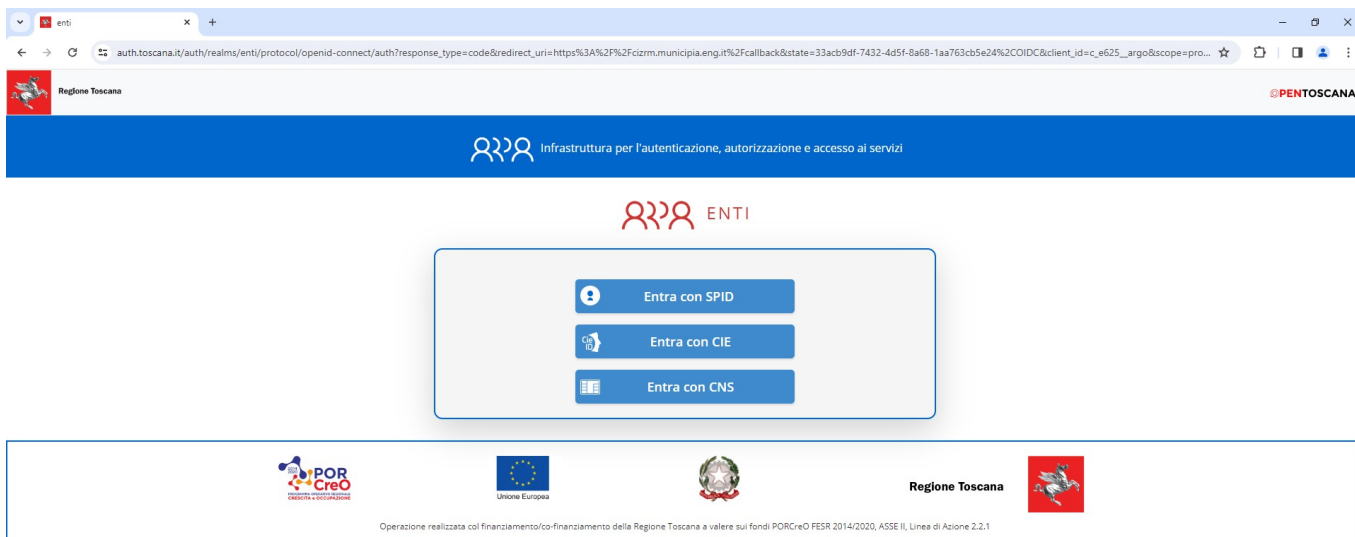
enti

auth.toscana.it/auth/realms/enti/protocol/openid-connect/auth?response_type=code&redirect_uri=https%3A%2F%2Fcizrm.municipia.eng.it%2Fcallback&state=33acb9df-7432-4d5f-8a68-1aa763cb5e24%2COIDC&client_id=c_e625__argo&scope=pro...

Regione Toscana

OPENTOSCANA

Infrastruttura per l'autenticazione, autorizzazione e accesso ai servizi

ENTI

Entra con SPID

Entra con CIE

Entra con CNS

POR CreO
PROGRAMMA OPERATIVO REGIONALE
CRESCITA e OCCUPAZIONE

Unione Europea

Regione Toscana

Operazione realizzata col finanziamento/co-finanziamento della Regione Toscana a valere sui fondi PORCreO FESR 2014/2020, ASSE II, Linea di Azione 2.2.1